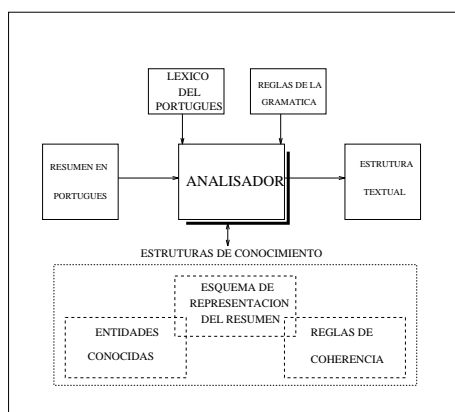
LEXICO DEL PORTUGUES

REGLAS DE LA GRAMATICA

RESUMEN EN PORTUGUES

ANALISADOR

ESTRUTURA TEXTUAL

ESTRUTURAS DE CONOCIMIENTO

ESQUEMA DE REPRESENTACION DEL RESUMEN

ENTIDADES CONOCIDAS

REGLAS DE COHERENCIA